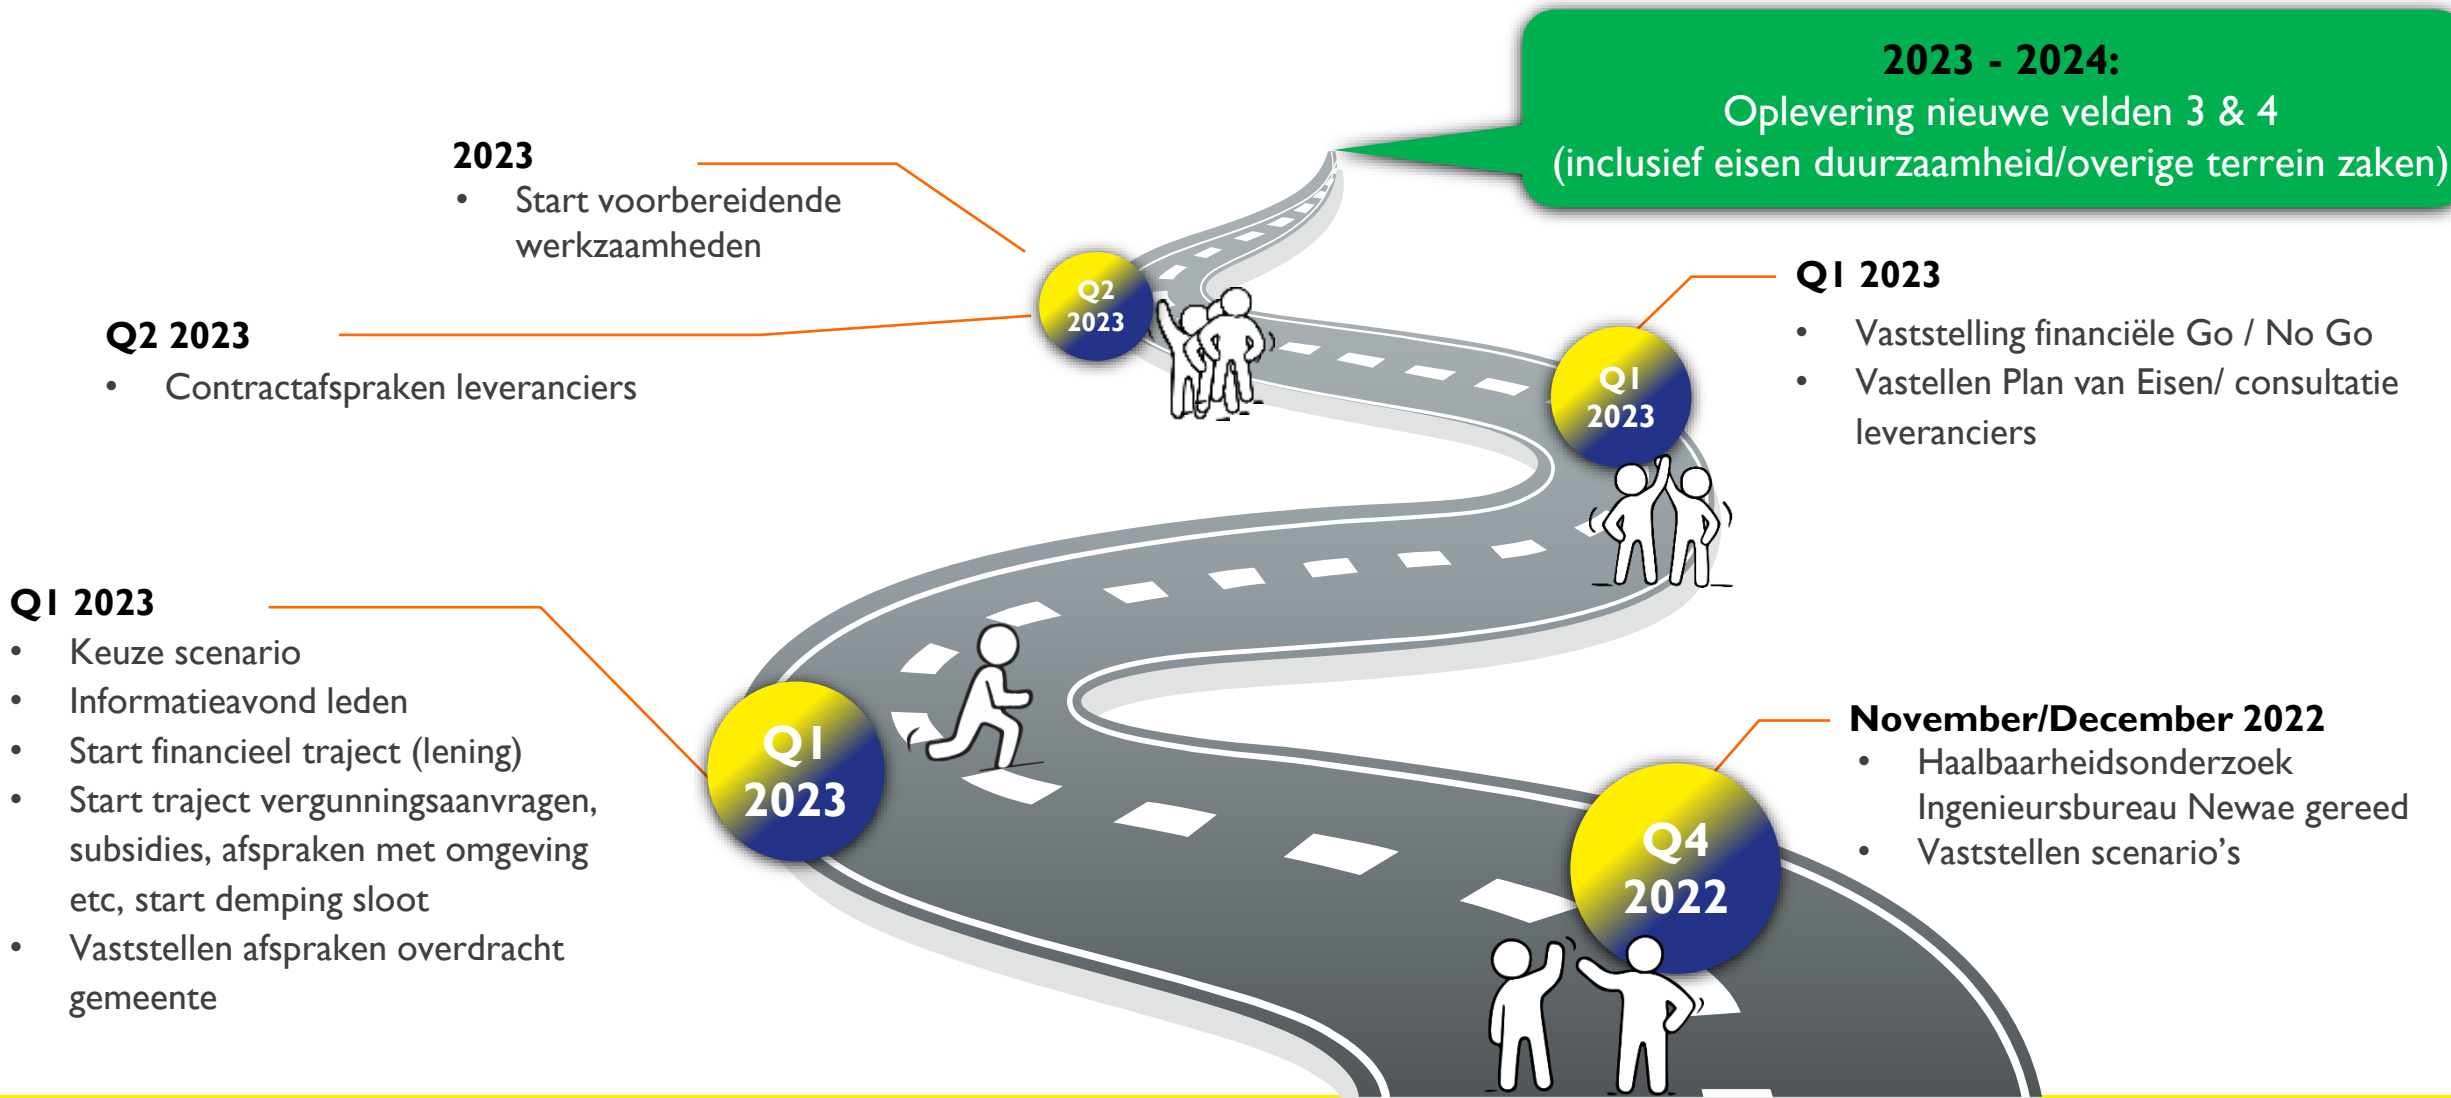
2023 - 2024:
Oplevering nieuwe velden 3 & 4
(inclusief eisen duurzaamheid/overige terrein zaken)

2023
• Start voorbereidende werkzaamheden

Q2 2023
• Contractafspraken leveranciers

Q2
2023

Q1 2023
• Vaststelling financiële Go / No Go
• Vastellen Plan van Eisen/ consultatie leveranciers

Q1
2023

Q1 2023
• Keuze scenario
• Informatieavond leden
• Start financieel traject (lening)
• Start traject vergunningsaanvragen, subsidies, afspraken met omgeving etc, start demping sloot
• Vaststellen afspraken overdracht gemeente

Q1
2023

November/December 2022
• Haalbaarheidsonderzoek Ingenieursbureau Newae gereed
• Vaststellen scenario's

Q4
2022